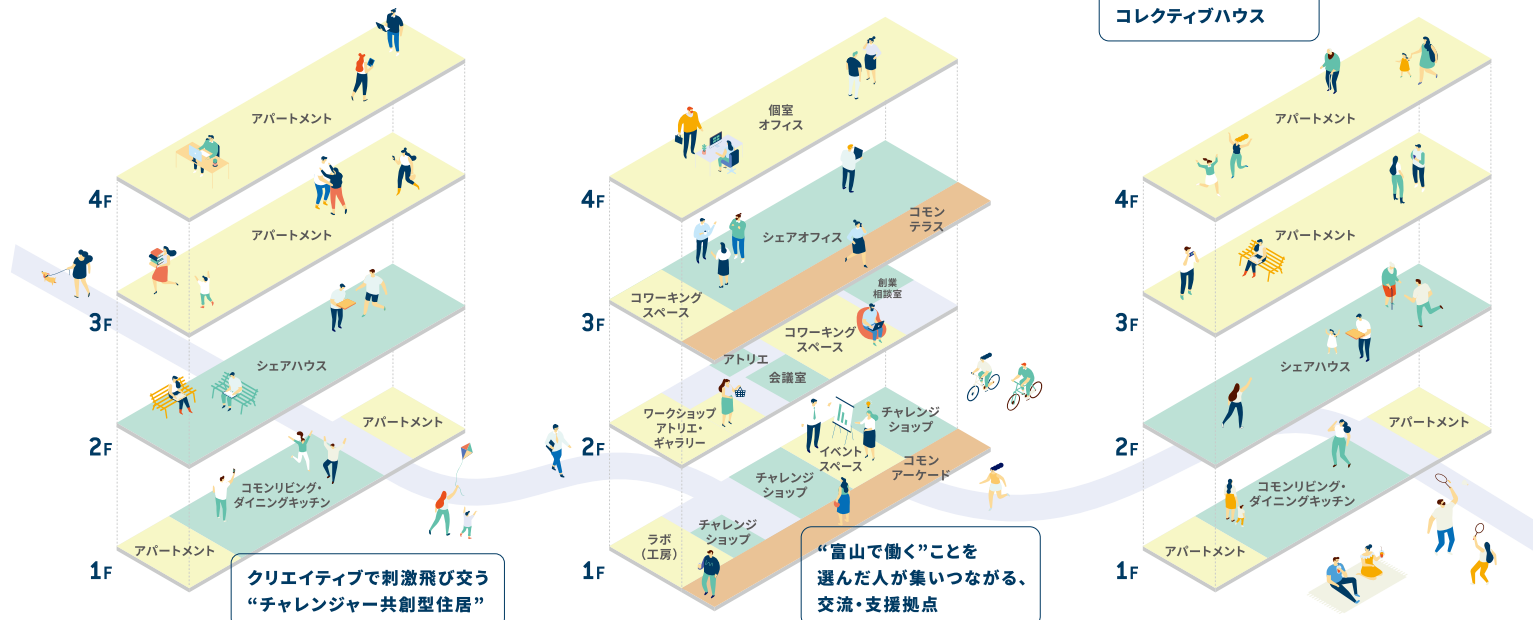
コレクティブハウス

アパートメント

4F

アパートメント

3F

シェアハウス

2F

アパートメント

コモンリビング・ダイニングキッチン

1F

アパートメント

クリエイティブで刺激飛び交う
“チャレンジャー共創型住居”

個室
オフィス

4F

シェアオフィス

コモン
テラス

コワーキング
スペース

3F

創業
相談室

コワーキング
スペース

アトリエ

会議室

ワークショップ
アトリエ・
ギャラリー

2F

チャレンジ
ショップ

イベント
スペース

コモン
アーケード

チャレンジ
ショップ

ラボ
（工房）

チャレンジ
ショップ

1F

“富山で働く”ことを
選んだ人が集いつながる、
交流・支援拠点

アパートメント

4F

アパートメント

3F

シェアハウス

2F

アパートメント

コモンリビング・
ダイニングキッチン

1F

アパートメント